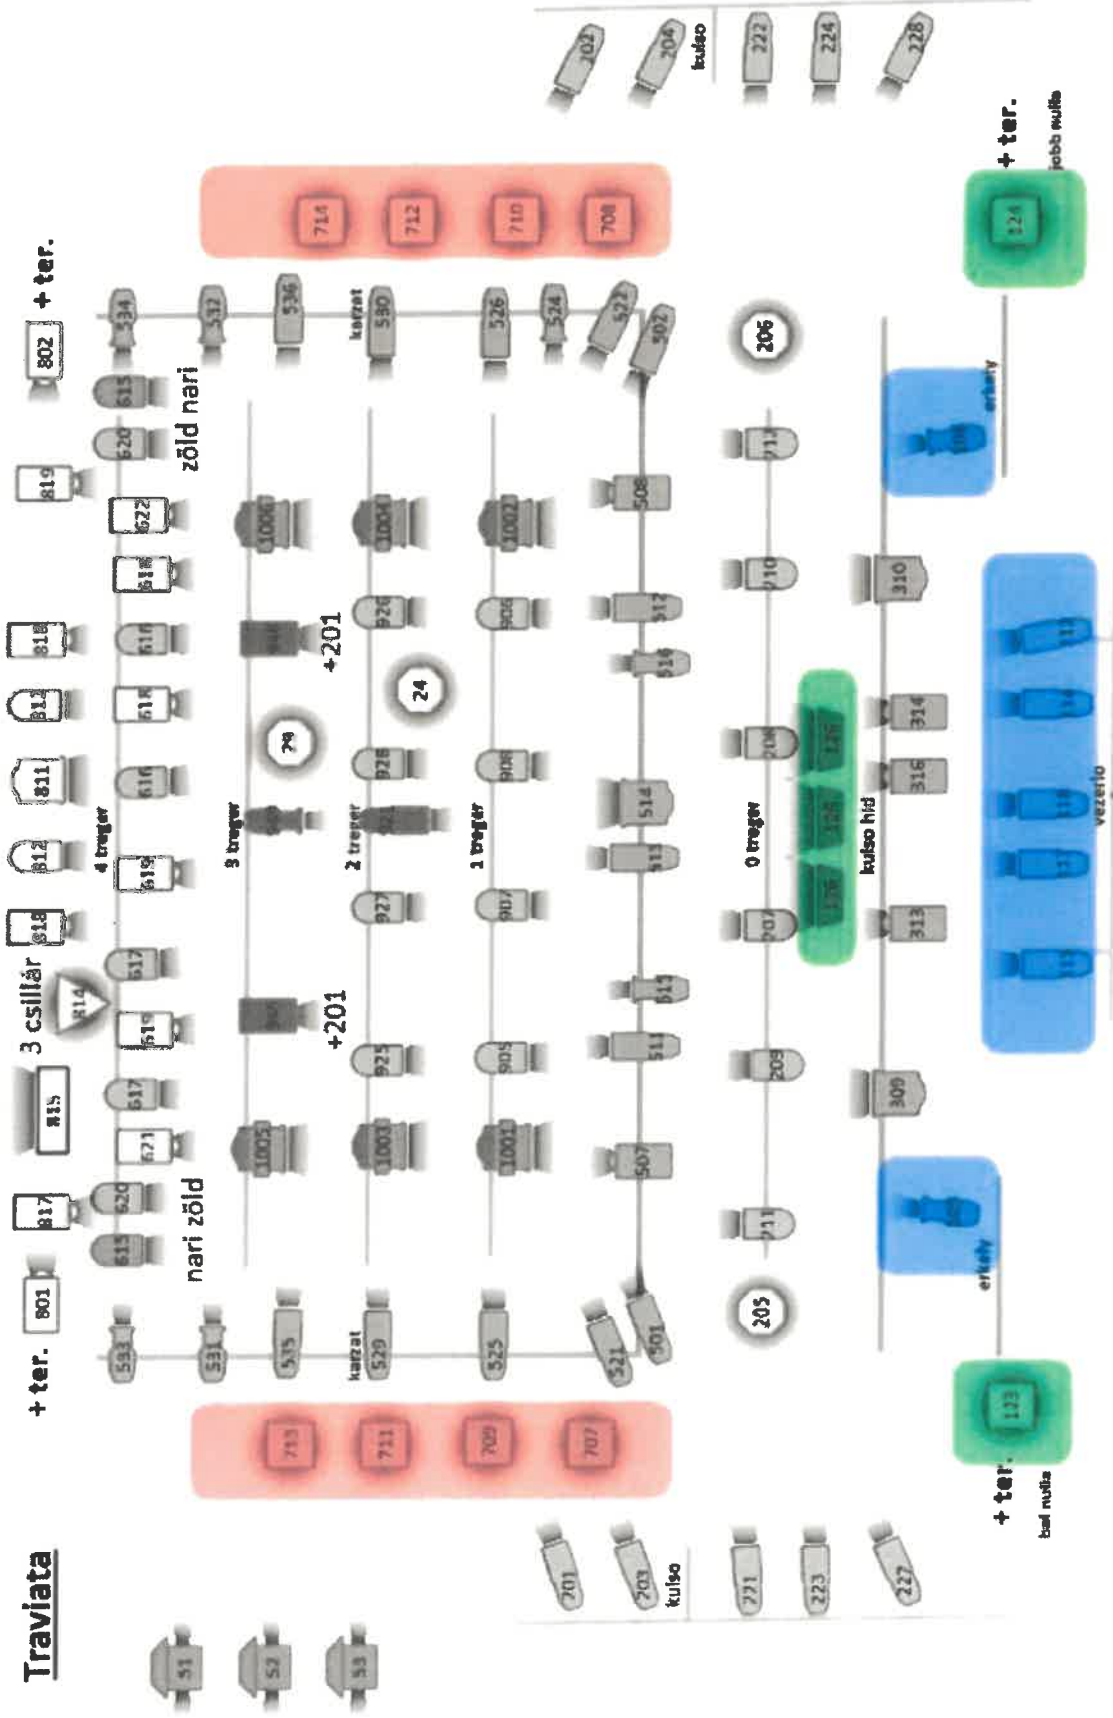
Traviata

51
52
53

+ ter.
801
533
531
535
karzat
529
525
521
501

715
711
709
707

201
203
kulso
221
223
227

nari zöld
615
620
817
671
815
617
619
3 csillár
814
617
818
4 treger
619
812
616
811
618
812
618
818
618
622
819
620
615
zöld nari
802
+ ter.
534
532
536
karzat
530
526
524
522
502

714
712
710
708

202
204
kulso
222
224
228

1005
+201
3 treger
74
+201
1006

1003
925
927
2 treger
928
24
926
1004

1001
905
907
1 treger
908
906
1002

507
511
515
513
514
516
512
508

205
211
209
207
0 treger
208
210
212
206

kulso hid

309
313
316
314
310

erkely
erkely
vezerlo

123
+ ter.
bal nulla
124
+ ter.
jobb nulla